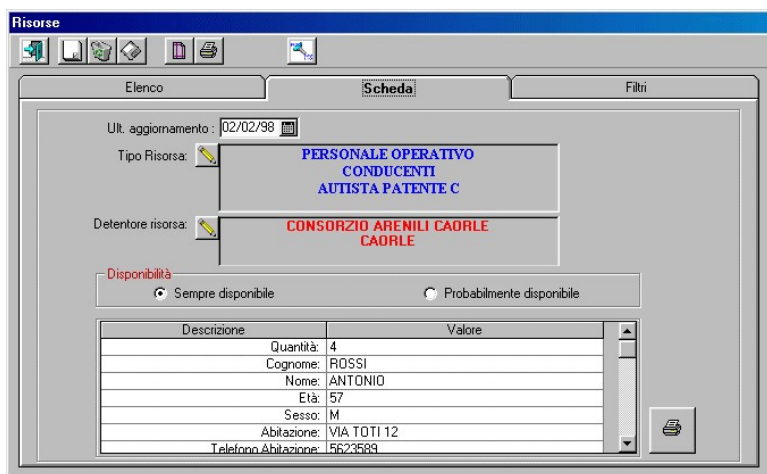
Risorse

Elenco
Scheda
Filtri

Ult. aggiornamento : 02/02/98

Tipo Risorsa:
PERSONALE OPERATIVO
CONDUCENTI
AUTISTA PATENTE C

Detentore risorsa:
CONSORZIO ARENILI CAORLE
CAORLE

Disponibilità
Sempre disponibile
Probabilmente disponibile

| Descrizione | Valore |
|---|---|
| Quantità: | 4 |
| Cognome: | ROSSI |
| Nome: | ANTONIO |
| Età: | 57 |
| Sesso: | M |
| Abitazione: | VIA TOTI 12 |
| Telefono Abitazione: | 5623589 |